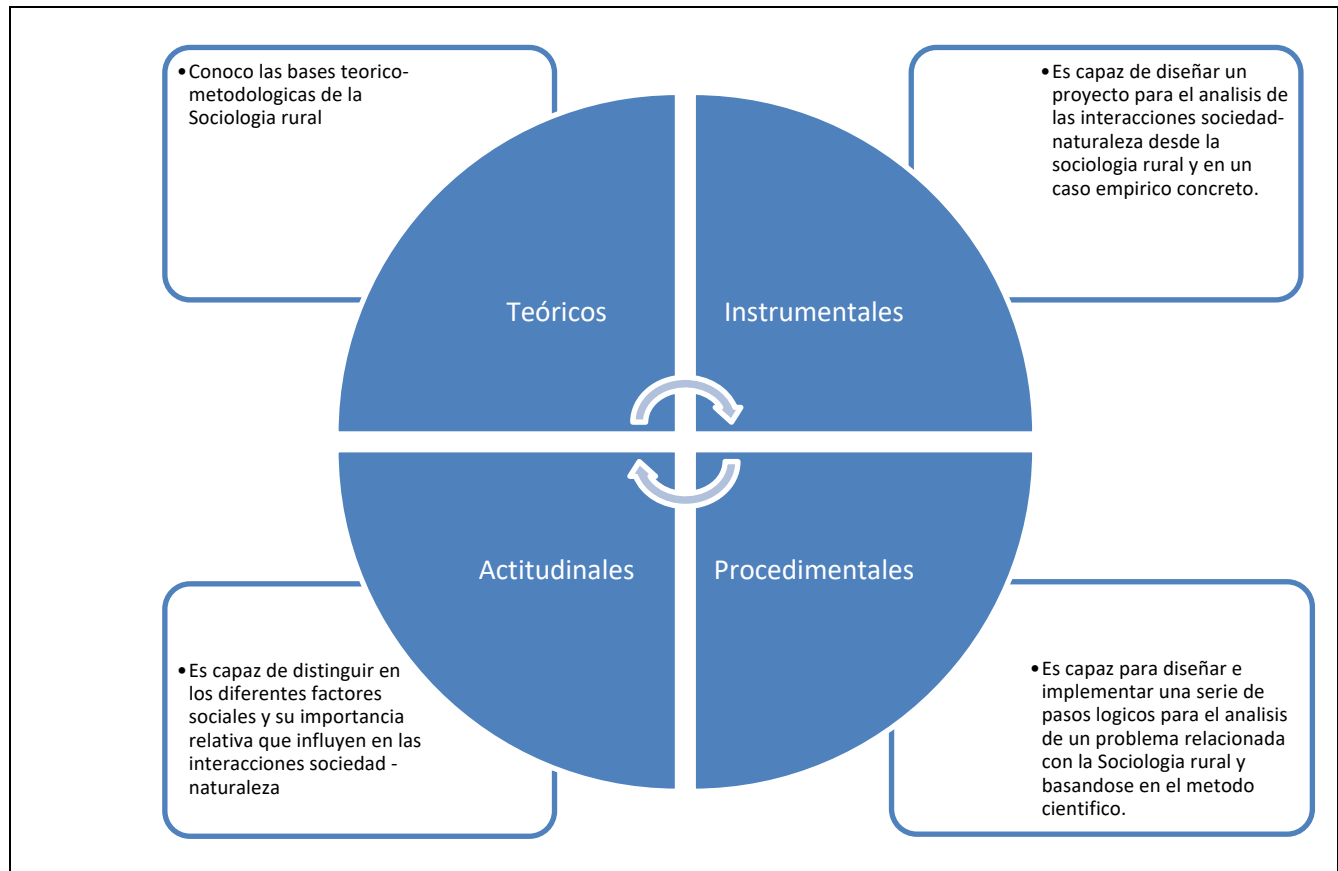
• Conoco las bases teorico-metodologicas de la Sociologia rural

• Es capaz de diseñar un proyecto para el analisis de las interacciones sociedad-naturaleza desde la sociologia rural y en un caso empirico concreto.

Teóricos

Instrumentales

Actitudinales

Procedimentales

• Es capaz de distinguir en los diferentes factores sociales y su importancia relativa que influyen en las interacciones sociedad - naturaleza

• Es capaz para diseñar e implementar una serie de pasos logicos para el analisis de un problema relacionada con la Sociologia rural y basandose en el metodo cientifico.